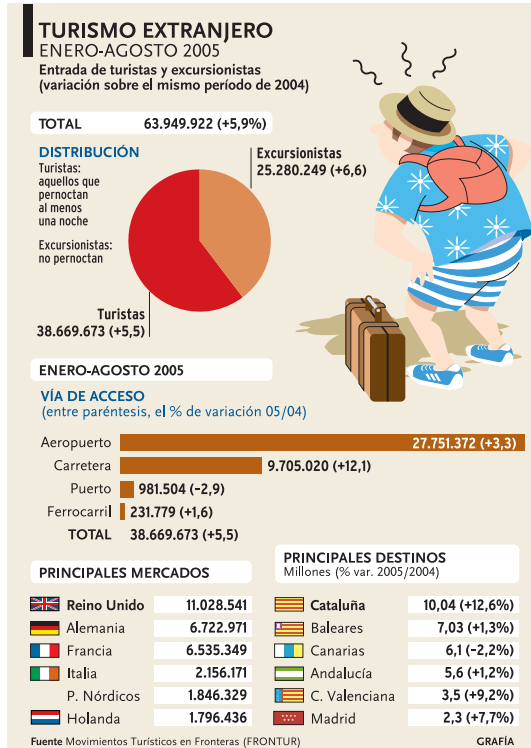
TURISMO EXTRANJERO
ENERO-AGOSTO 2005
Entrada de turistas y excursionistas
(variación sobre el mismo período de 2004)

TOTAL 63.949.922 (+5,9%)

DISTRIBUCIÓN
Turistas: aquellos que pernoctan al menos una noche
Excursionistas: no pernoctan

Excursionistas
25.280.249 (+6,6)

Turistas
38.669.673 (+5,5)

ENERO-AGOSTO 2005

VÍA DE ACCESO
(entre paréntesis, el % de variación 05/04)

Aeropuerto 27.751.372 (+3,3)
Carretera 9.705.020 (+12,1)
Puerto 981.504 (−2,9)
Ferrocarril 231.779 (+1,6)
TOTAL 38.669.673 (+5,5)

PRINCIPALES MERCADOS

| | |
|---|---|
| Reino Unido | 11.028.541 |
| Alemania | 6.722.971 |
| Francia | 6.535.349 |
| Italia | 2.156.171 |
| P. Nórdicos | 1.846.329 |
| Holanda | 1.796.436 |

PRINCIPALES DESTINOS
Millones (% var. 2005/2004)

| | |
|---|---|
| Cataluña | 10,04 (+12,6%) |
| Baleares | 7,03 (+1,3%) |
| Canarias | 6,1 (−2,2%) |
| Andalucía | 5,6 (+1,2%) |
| C. Valenciana | 3,5 (+9,2%) |
| Madrid | 2,3 (+7,7%) |

Fuente Movimientos Turísticos en Fronteras (FRONTUR)
GRAFÍA